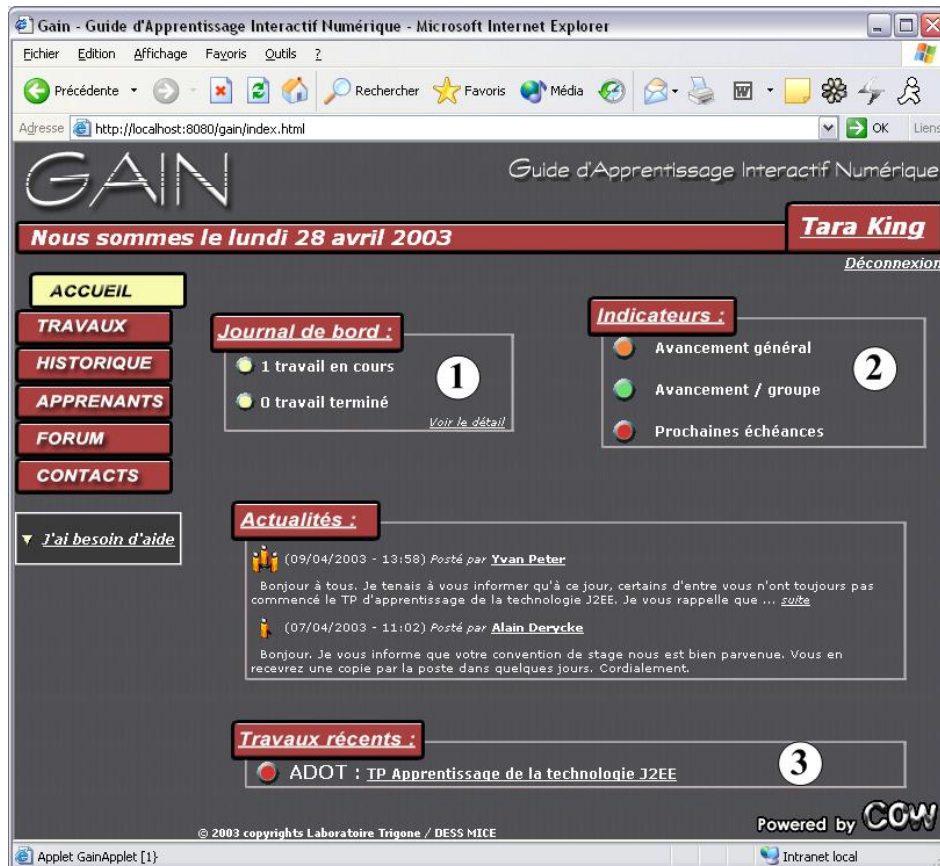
Gain - Guide d'Apprentissage Interactif Numérique - Microsoft Internet Explorer

Fichier Edition Affichage Favoris Outils ?

Précédente Rechercher Favoris Média

Adresse http://localhost:8080/gain/index.html OK Liens

GAIN

Guide d'Apprentissage Interactif Numérique

Nous sommes le lundi 28 avril 2003

Tara King

Déconnexion

ACCUEIL

TRAVAUX

HISTORIQUE

APPRENANTS

FORUM

CONTACTS

J'ai besoin d'aide

Journal de bord :

1 travail en cours

0 travail terminé

Voir le détail

1

Indicateurs :

Avancement général

Avancement / groupe

Prochaines échéances

2

Actualités :

(09/04/2003 - 13:58) Posté par Yvan Peter

Bonjour à tous. Je tenais à vous informer qu'à ce jour, certains d'entre vous n'ont toujours pas commencé le TP d'apprentissage de la technologie J2EE. Je vous rappelle que ... suite

(07/04/2003 - 11:02) Posté par Alain Derycke

Bonjour. Je vous informe que votre convention de stage nous est bien parvenue. Vous en recevrez une copie par la poste dans quelques jours. Cordialement.

Travaux récents :

ADOT : TP Apprentissage de la technologie J2EE

3

© 2003 copyrights Laboratoire Trigone / DESS MICE

Powered by COW

Applet GainApplet [1]

Intranet local